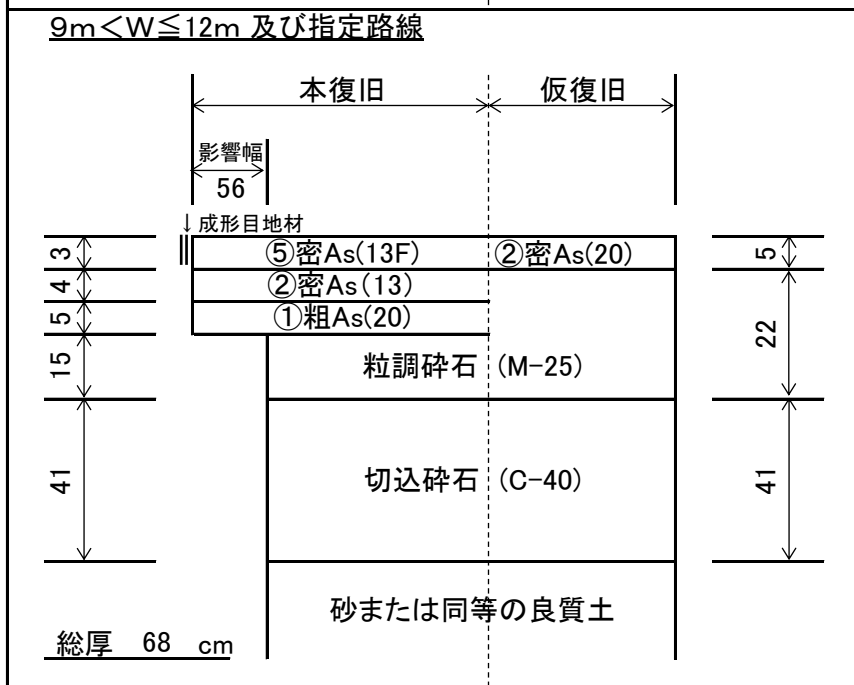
9m＜W≦12m 及び指定路線

本復旧

仮復旧

影響幅

56

↓成形目地材

3

4

5

15

41

⑤密As(13F)

②密As(20)

②密As(13)

①粗As(20)

粒調砕石 (M-25)

切込砕石 (C-40)

砂または同等の良質土

5

22

41

総厚 68 cm